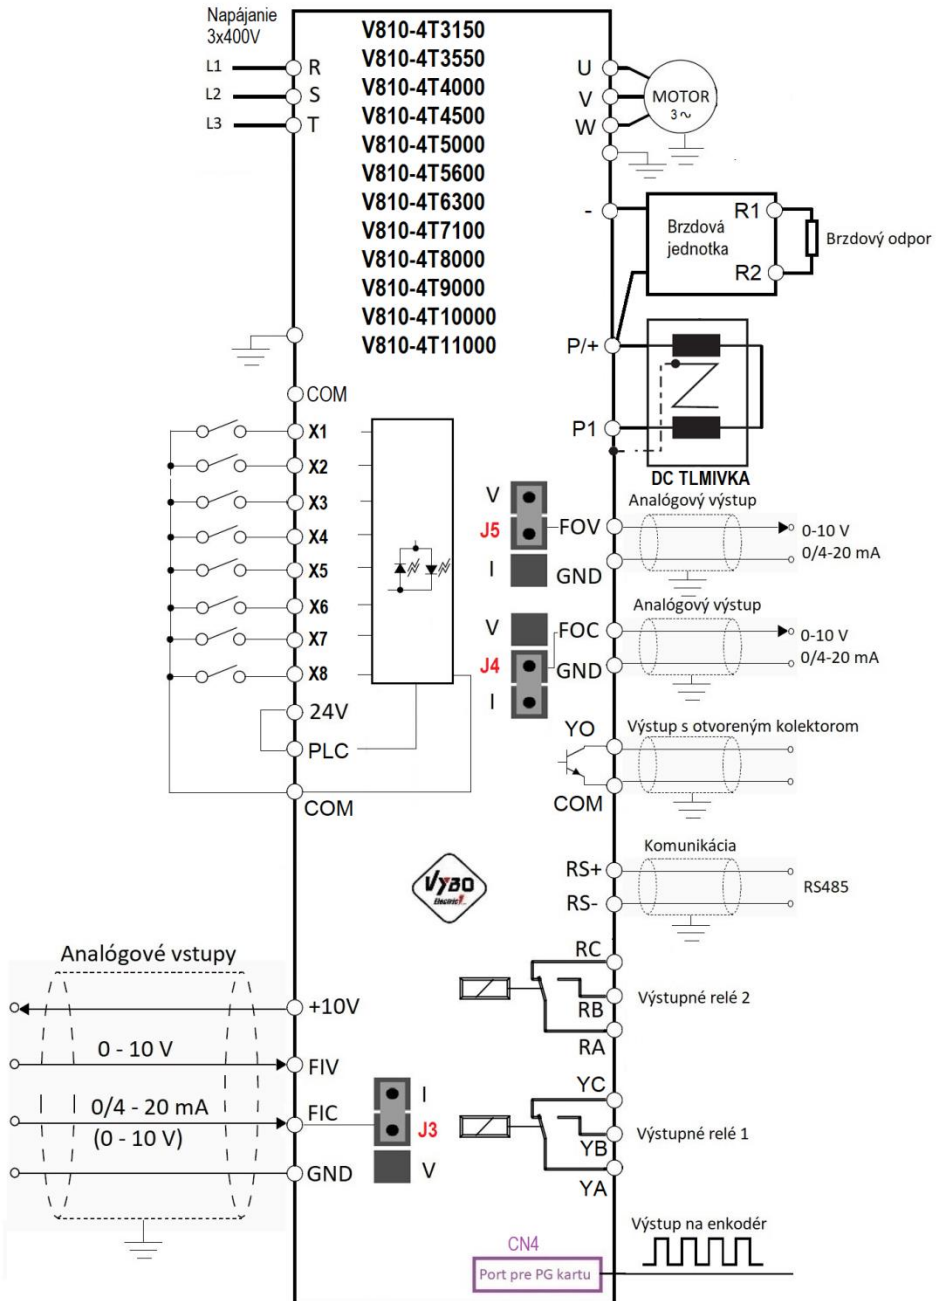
Napájanie 3x400V

L1 R
L2 S
L3 T

V810-4T3150
V810-4T3550
V810-4T4000
V810-4T4500
V810-4T5000
V810-4T5600
V810-4T6300
V810-4T7100
V810-4T8000
V810-4T9000
V810-4T10000
V810-4T11000

U
V
W
MOTOR 3 ~

-
R1
Brzdová jednotka
R2
Brzdový odpor

P/+
P1
DC TLMIVKA

COM
X1
X2
X3
X4
X5
X6
X7
X8
24V
PLC
COM

V
J5
I
FOV
GND
Analógový výstup
0-10 V
0/4-20 mA

V
J4
I
FOC
GND
Analógový výstup
0-10 V
0/4-20 mA

YO
COM
Výstup s otvoreným kolektorom

Komunikácia
RS+
RS-
RS485

VYBO Electric

Analógové vstupy
+10V
0 - 10 V
FIV
0/4 - 20 mA
(0 - 10 V)
FIC
GND

I
J3
V

RC
RB
RA
Výstupné relé 2

YC
YB
YA
Výstupné relé 1

Výstup na enkodér
CN4
Port pre PG kartu